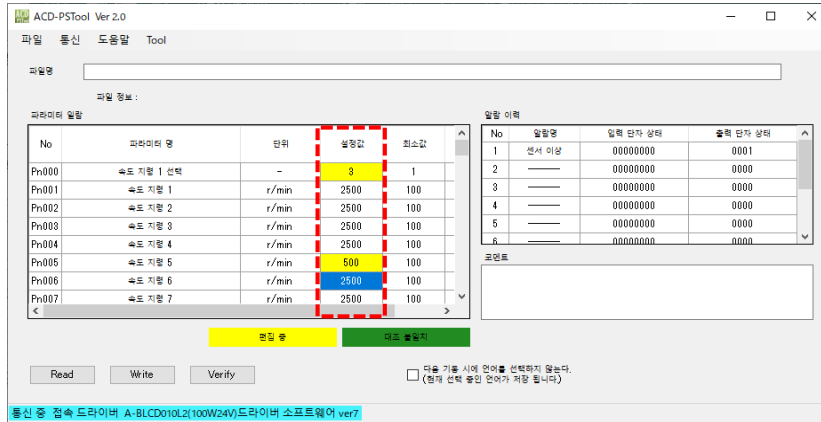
ACD-PSTool Ver 2.0

파일 통신 도움말 Tool

파일명

파일 정보 :

파라미터 일람

| No | 파라미터 명 | 단위 | 설정값 | 최소값 |
|---|---|---|---|---|
| Pn000 | 속도 지령 1 선택 | - | 3 | 1 |
| Pn001 | 속도 지령 1 | r/min | 2500 | 100 |
| Pn002 | 속도 지령 2 | r/min | 2500 | 100 |
| Pn003 | 속도 지령 3 | r/min | 2500 | 100 |
| Pn004 | 속도 지령 4 | r/min | 2500 | 100 |
| Pn005 | 속도 지령 5 | r/min | 500 | 100 |
| Pn006 | 속도 지령 6 | r/min | 2500 | 100 |
| Pn007 | 속도 지령 7 | r/min | 2500 | 100 |

알람 이력

| No | 알람명 | 입력 단자 상태 | 출력 단자 상태 |
|---|---|---|---|
| 1 | 센서 이상 | 00000000 | 0001 |
| 2 | ——— | 00000000 | 0000 |
| 3 | ——— | 00000000 | 0000 |
| 4 | ——— | 00000000 | 0000 |
| 5 | ——— | 00000000 | 0000 |
| 6 | ——— | 00000000 | 0000 |

코멘트

편집 중

대조 불일치

Read Write Verify

다음 기동 시에 언어를 선택하지 않는다.
(현재 선택 중인 언어가 저장 됩니다.)

통신 중 접속 드라이버 A-BLCD010L2(100W24V)드라이버 소프트웨어 ver7